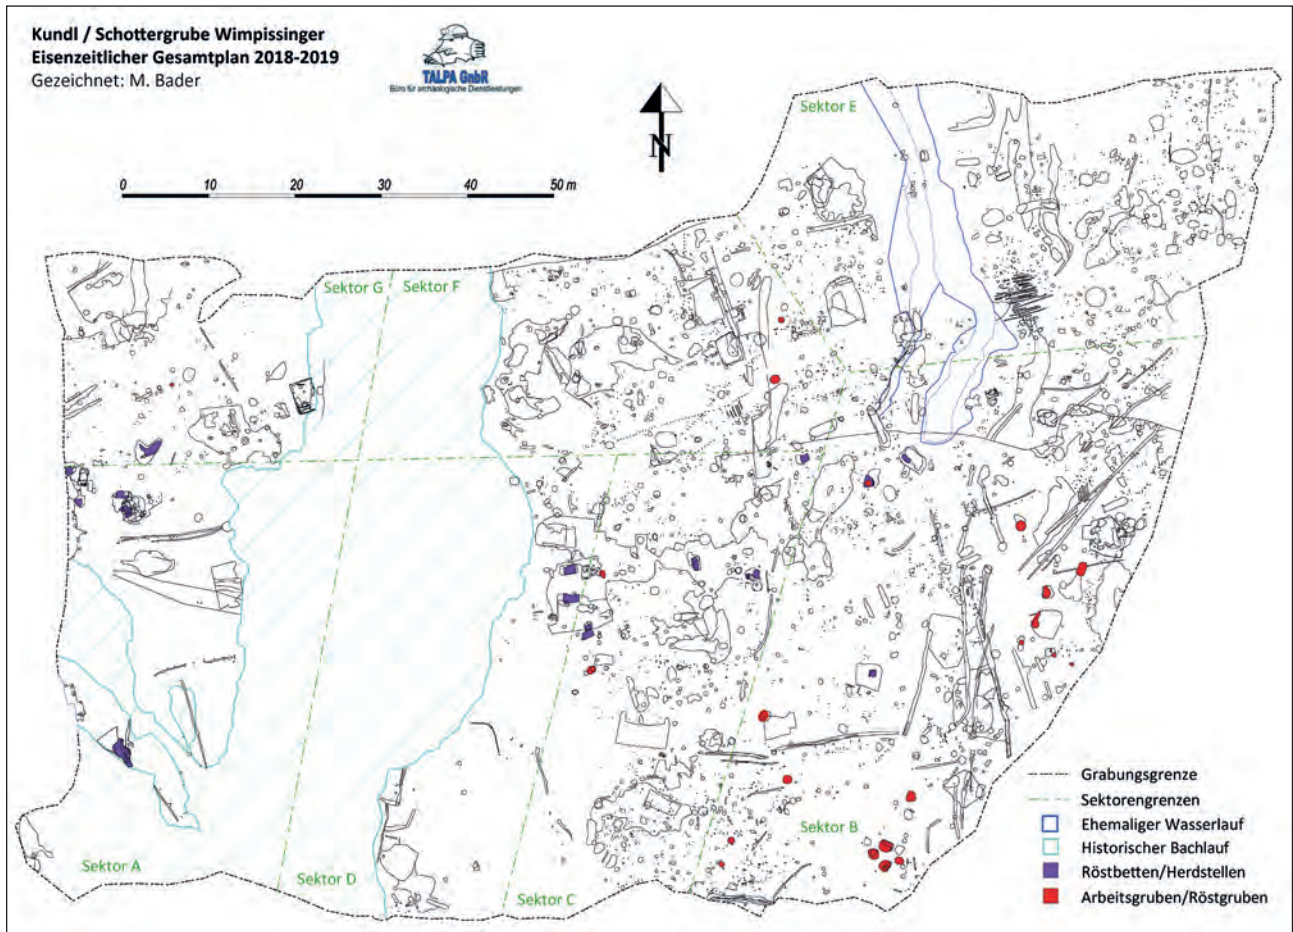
Kundl / Schottergrube Wimpissinger
Eisenzeitlicher Gesamtplan 2018-2019
Gezeichnet: M. Bader

TALPA GnbR
Büro für archäologische Dienstleistungen

N

0 10 20 30 40 50 m

Sektor E

Sektor G

Sektor F

Sektor A

Sektor D

Sektor C

Sektor B

Grabungsgrenze
Sektorengrenzen
Ehemaliger Wasserlauf
Historischer Bachlauf
Röstbetten/Herdstellen
Arbeitsgruben/Röstgruben